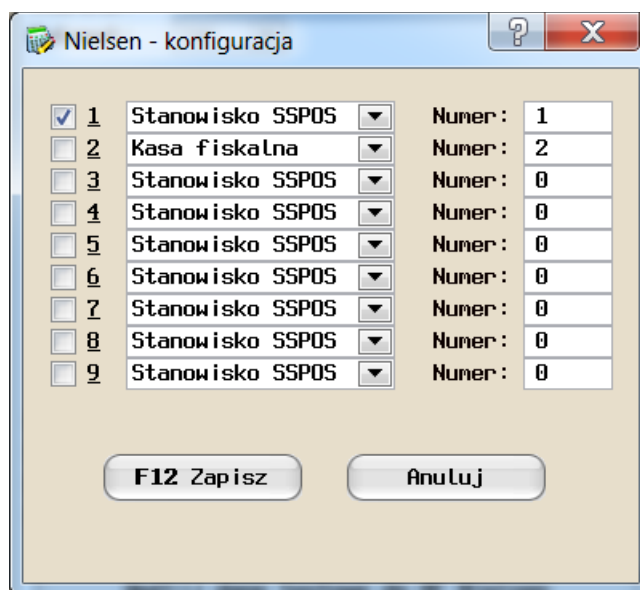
Nielsen - konfiguracja

?
X

| | | | | |
|---|---|---|---|---|
| ✓ | 1 | Stanowisko SSPOS | Numer: | 1 |
| | 2 | Kasa fiskalna | Numer: | 2 |
| | 3 | Stanowisko SSPOS | Numer: | 0 |
| | 4 | Stanowisko SSPOS | Numer: | 0 |
| | 5 | Stanowisko SSPOS | Numer: | 0 |
| | 6 | Stanowisko SSPOS | Numer: | 0 |
| | 7 | Stanowisko SSPOS | Numer: | 0 |
| | 8 | Stanowisko SSPOS | Numer: | 0 |
| | 9 | Stanowisko SSPOS | Numer: | 0 |

F12 Zapisz

Anuluj